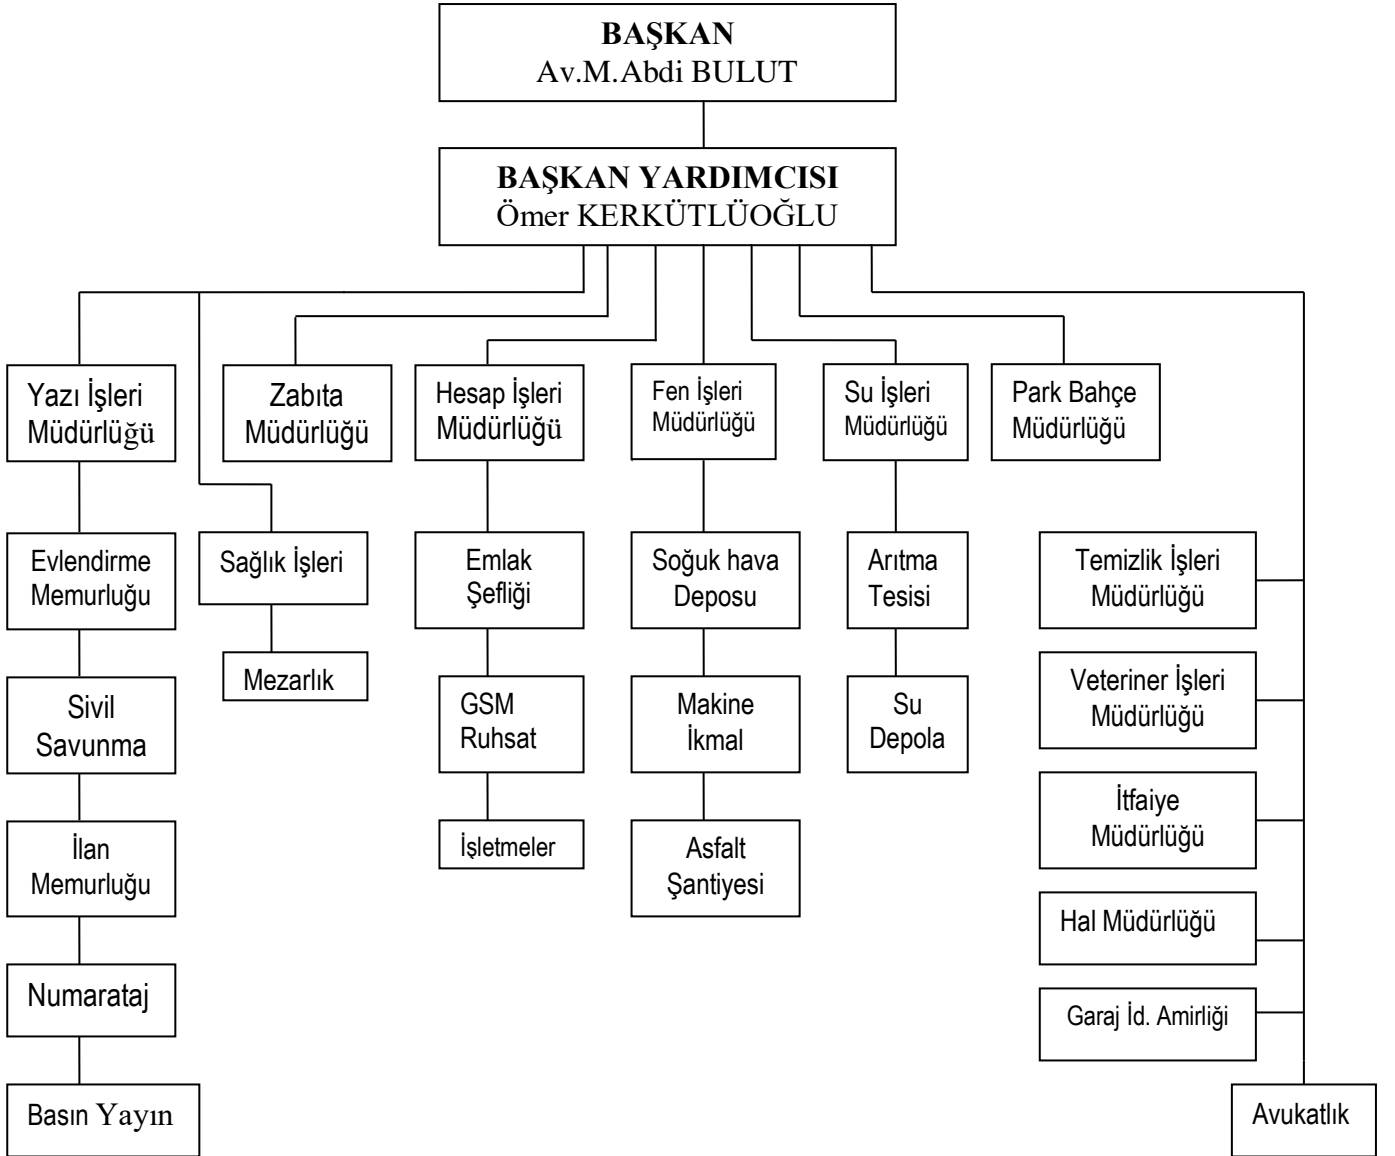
BAŞKAN
Av.M.Abdi BULUT

BAŞKAN YARDIMCISI
Ömer KERKÜTLÜOĞLU

Yazı İşleri Müdürlüğü

Evlendirme Memurluğu

Sivil Savunma

İlan Memurluğu

Numarataj

Basın Yayın

Zabıta Müdürlüğü

Sağlık İşleri

Mezarlık

Hesap İşleri Müdürlüğü

Emlak Şefliği

GSM Ruhsat

İşletmeler

Fen İşleri Müdürlüğü

Soğuk hava Deposu

Makine İkmal

Asfalt Şantiyesi

Su İşleri Müdürlüğü

Arıtma Tesisi

Su Depola

Park Bahçe Müdürlüğü

Temizlik İşleri Müdürlüğü

Veteriner İşleri Müdürlüğü

İtfaiye Müdürlüğü

Hal Müdürlüğü

Garaj İd. Amirliği

Avukatlık